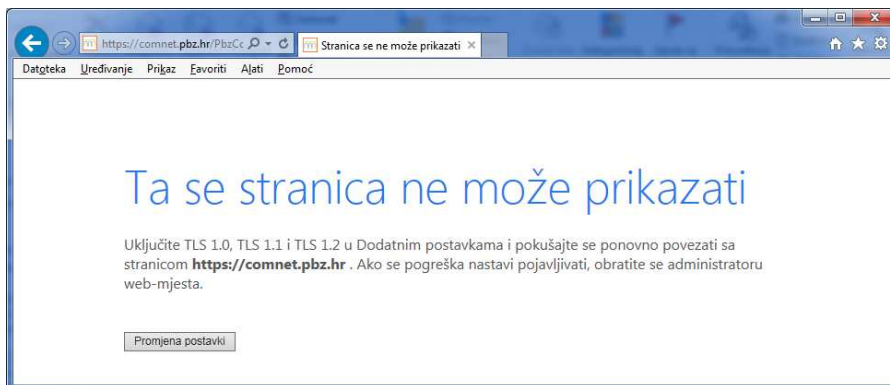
https://comnet.pbz.hr/PbzCc

Stranica se ne može prikazati ×

Datoteka Uređivanje Prikaz Favoriti Alati Pomoć

Ta se stranica ne može prikazati

Uključite TLS 1.0, TLS 1.1 i TLS 1.2 u Dodatnim postavkama i pokušajte se ponovno povezati sa stranicom **https://comnet.pbz.hr** . Ako se pogreška nastavi pojavljivati, obratite se administratoru web-mjesta.

Promjena postavki